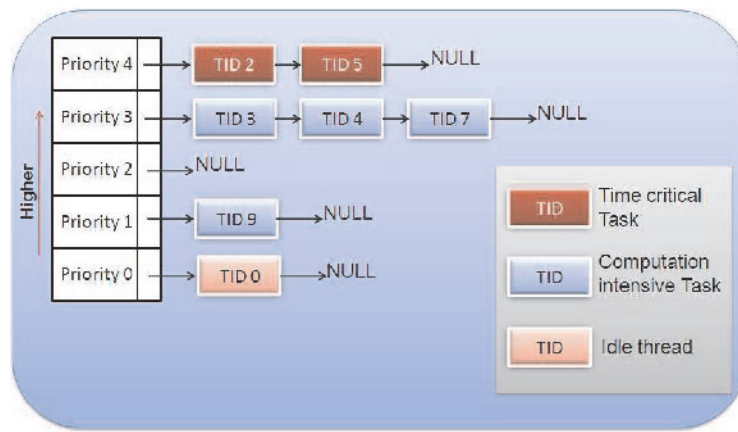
Higher

Priority 4 → TID 2 → TID 5 → NULL

Priority 3 → TID 3 → TID 4 → TID 7 → NULL

Priority 2 → NULL

Priority 1 → TID 9 → NULL

Priority 0 → TID 0 → NULL

TID Time critical Task

TID Computation intensive Task

TID Idle thread